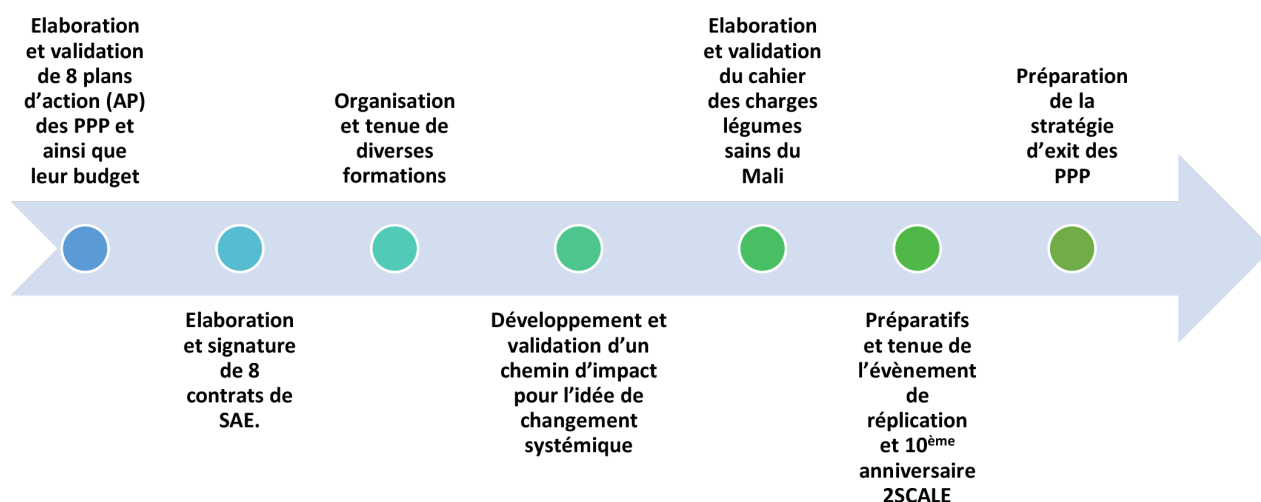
Elaboration et validation de 8 plans d'action (AP) des PPP et ainsi que leur budget

Elaboration et signature de 8 contrats de SAE.

Organisation et tenue de diverses formations

Développement et validation d'un chemin d'impact pour l'idée de changement systémique

Elaboration et validation du cahier des charges légumes sains du Mali

Préparatifs et tenue de l'évènement de réplication et 10$^{ème}$ anniversaire 2SCALE

Préparation de la stratégie d'exit des PPP